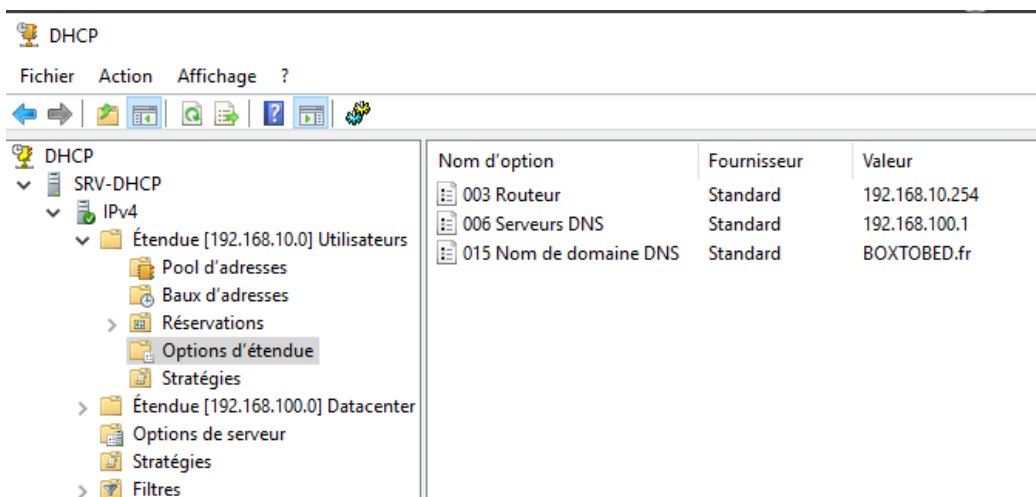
DHCP

Fichier Action Affichage ?

DHCP
SRV-DHCP
IPv4
Étendue [192.168.10.0] Utilisateurs
Pool d'adresses
Baux d'adresses
Réservations
Options d'étendue
Stratégies
Étendue [192.168.100.0] Datacenter
Options de serveur
Stratégies
Filtres

| Nom d'option | Fournisseur | Valeur |
|---|---|---|
| 003 Routeur | Standard | 192.168.10.254 |
| 006 Serveurs DNS | Standard | 192.168.100.1 |
| 015 Nom de domaine DNS | Standard | BOXTOBED.fr |